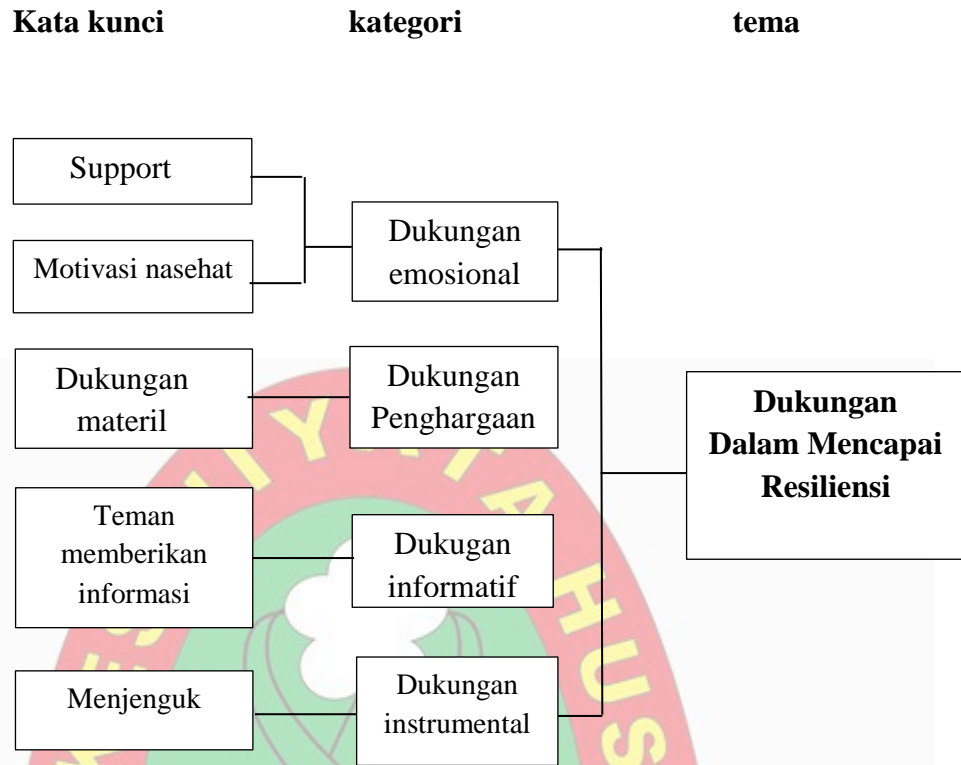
**Kata kunci** **kategori** **tema**

Support

Motivasi nasehat

Dukungan emosional

Dukungan materil

Dukungan Penghargaan

Teman memberikan informasi

Dukugan informatif

Menjenguk

Dukungan instrumental

**Dukungan Dalam Mencapai Resiliensi**